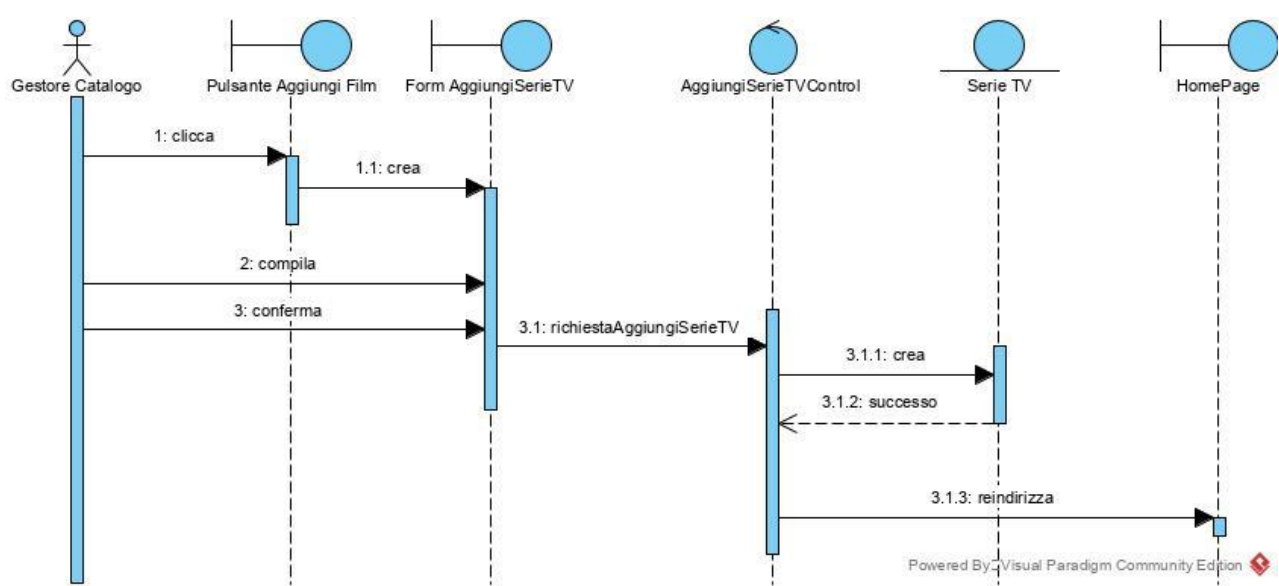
Gestore Catalogo
Pulsante Aggiungi Film
Form AggiungiSerieTV
AggiungiSerieTVControl
Serie TV
HomePage

1: clicca
1.1: crea
2: compila
3: conferma
3.1: richiestaAggiungiSerieTV
3.1.1: crea
3.1.2: successo
3.1.3: reindirizza

Powered By Visual Paradigm Community Edition